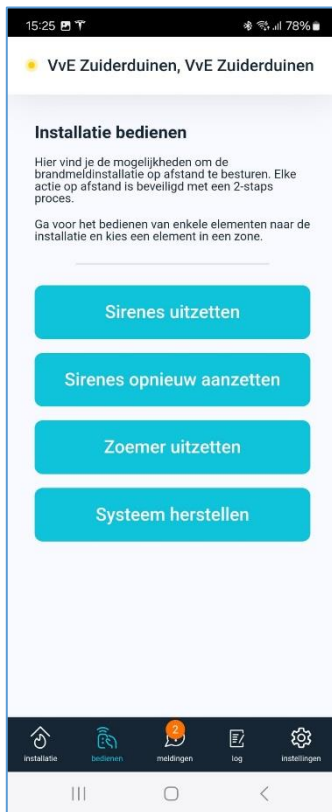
15:25 78%

VvE Zuiderduinen, VvE Zuiderduinen

Installatie bedienen

Hier vind je de mogelijkheden om de brandmeldinstallatie op afstand te besturen. Elke actie op afstand is beveiligd met een 2-staps proces.

Ga voor het bedienen van enkele elementen naar de installatie en kies een element in een zone.

Sirenes uitzetten

Sirenes opnieuw aanzetten

Zoemer uitzetten

Systeem herstellen

installatie
bedienen
2
meldingen
log
instellingen